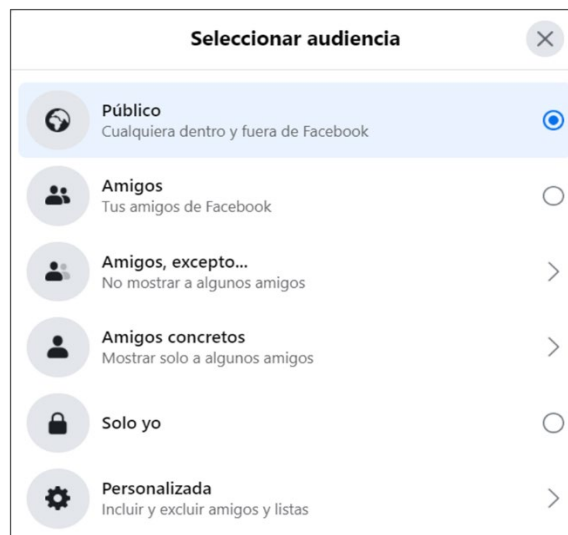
Seleccionar audiencia

Público
Cualquiera dentro y fuera de Facebook

Amigos
Tus amigos de Facebook

Amigos, excepto...
No mostrar a algunos amigos

Amigos concretos
Mostrar solo a algunos amigos

Solo yo

Personalizada
Incluir y excluir amigos y listas